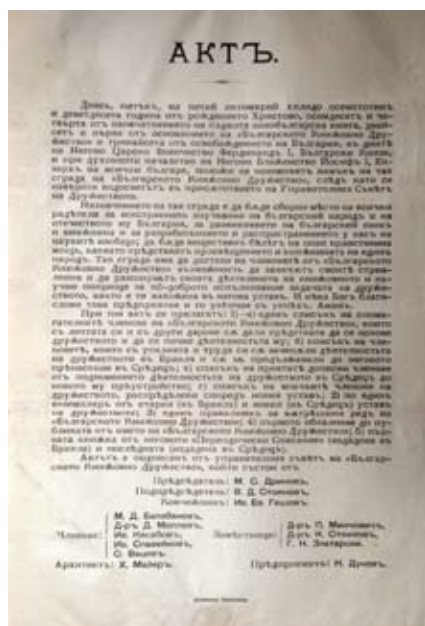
АКТЪ.

Днесъ, петъкъ, на пети октомврий хиляда осемстотинъ и деветдесета година отъ рождеството Христово, осемдесетъ и четвъртата отъ възобновяването на гдето живота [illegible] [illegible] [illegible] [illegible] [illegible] Книжовно Дружество и тринадесета отъ освобождението на България, въ деня на Негово Царско Височество Фердинанда I, Български Князъ, и при духовното началство на Негово Блаженство Иосифъ I, Екзархъ на всичкы българи, положи се основниятъ камъкъ на тая сграда на «Българското Книжовно Дружество», следъ като се извърши водосветъ въ присъствието на Управителния Съветъ на Дружеството.

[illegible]

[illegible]

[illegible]

Председатель: М. С. Дриновъ.
Подпредседатель: В. Д. Стояновъ.
Касиеръ: Ив. Ев. Гешовъ.

Членове: М. Д. Балабановъ, Д-ръ Д. Моллов, Ив. Иасабовъ, Ив. Стояновъ, С. Вацовъ.

Библиотекари: Д-ръ П. Миновъ, Д-ръ Н. Стояновъ, Г. Н. Златарски.

Архитектъ: Х. Маверъ.

Предприемачъ: Н. Дуковъ.

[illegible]